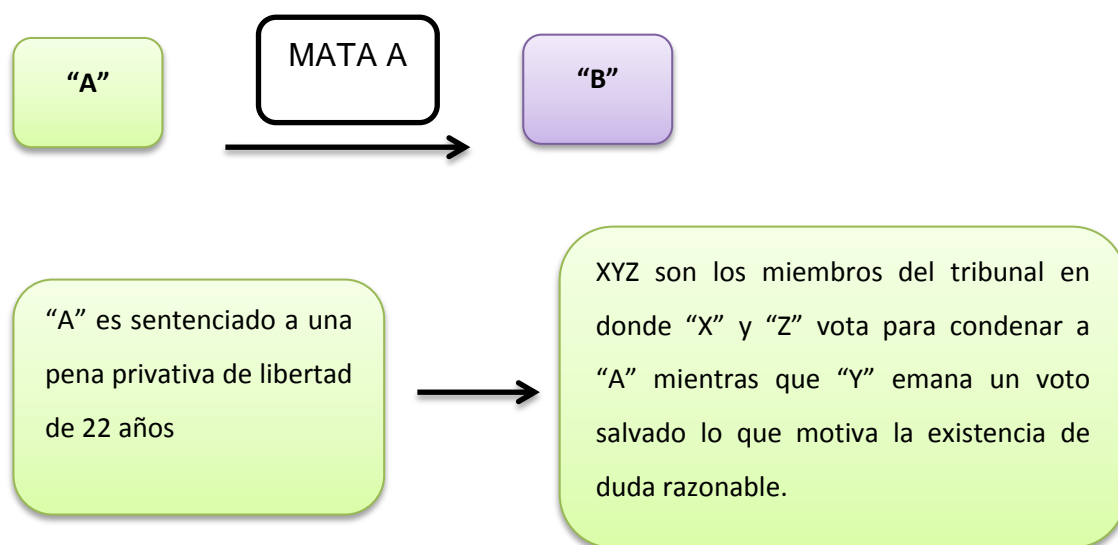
"A"

MATA A

"B"

"A" es sentenciado a una pena privativa de libertad de 22 años

XYZ son los miembros del tribunal en donde "X" y "Z" vota para condenar a "A" mientras que "Y" emana un voto salvado lo que motiva la existencia de duda razonable.